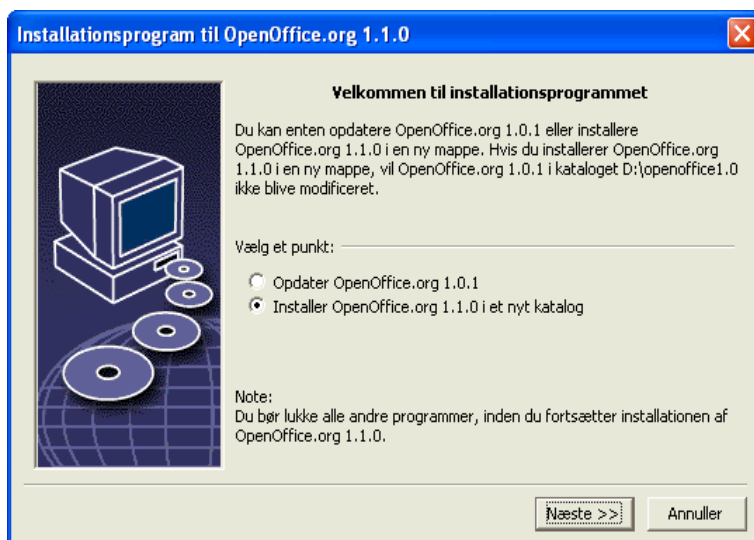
Installationsprogram til OpenOffice.org 1.1.0

Velkommen til installationsprogrammet

Du kan enten opdatere OpenOffice.org 1.0.1 eller installere OpenOffice.org 1.1.0 i en ny mappe. Hvis du installerer OpenOffice.org 1.1.0 i en ny mappe, vil OpenOffice.org 1.0.1 i kataloget D:\openoffice1.0 ikke blive modificeret.

Vælg et punkt:

Opdater OpenOffice.org 1.0.1

Installer OpenOffice.org 1.1.0 i et nyt katalog

Note:
Du bør lukke alle andre programmer, inden du fortsætter installationen af OpenOffice.org 1.1.0.

Næste >>

Annuller